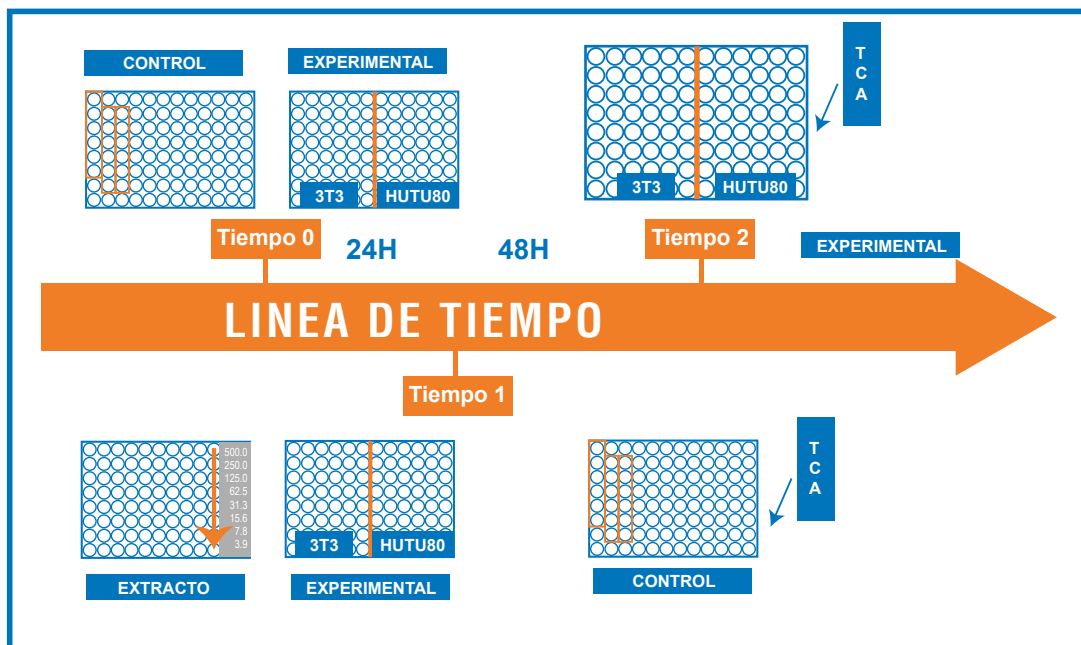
CONTROL

EXPERIMENTAL

3T3

HUTU80

T
C
A

3T3

HUTU80

Tiempo 0

24H

48H

Tiempo 2

EXPERIMENTAL

LINEA DE TIEMPO

Tiempo 1

500.0
250.0
125.0
62.5
31.3
15.6
7.8
3.9

3T3

HUTU80

T
C
A

EXTRACTO

EXPERIMENTAL

CONTROL